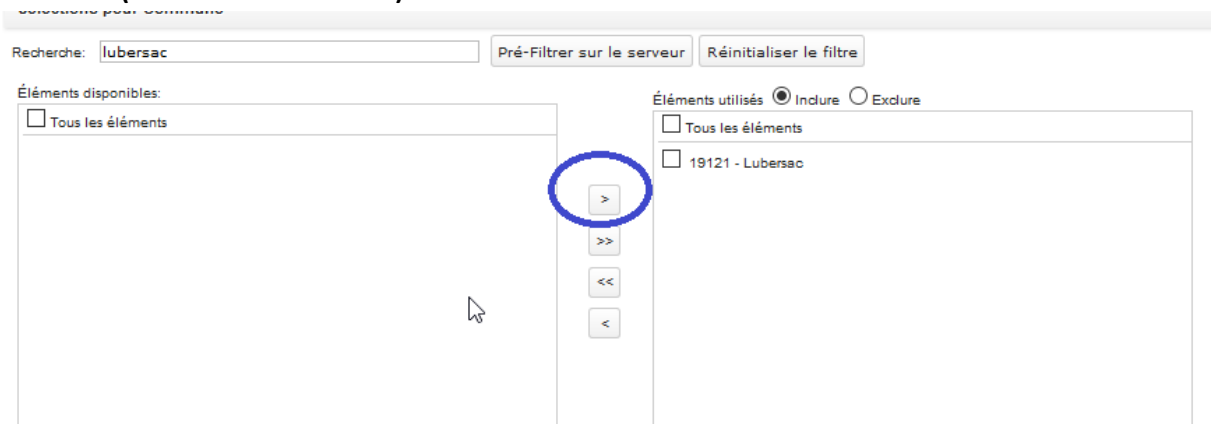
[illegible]

Recherche: lubersac

Pré-Filtrer sur le serveur

Réinitialiser le filtre

Éléments disponibles:

Tous les éléments

>

>>

<<

<

Éléments utilisés Inclure Exclure

Tous les éléments

19121 - Lubersac